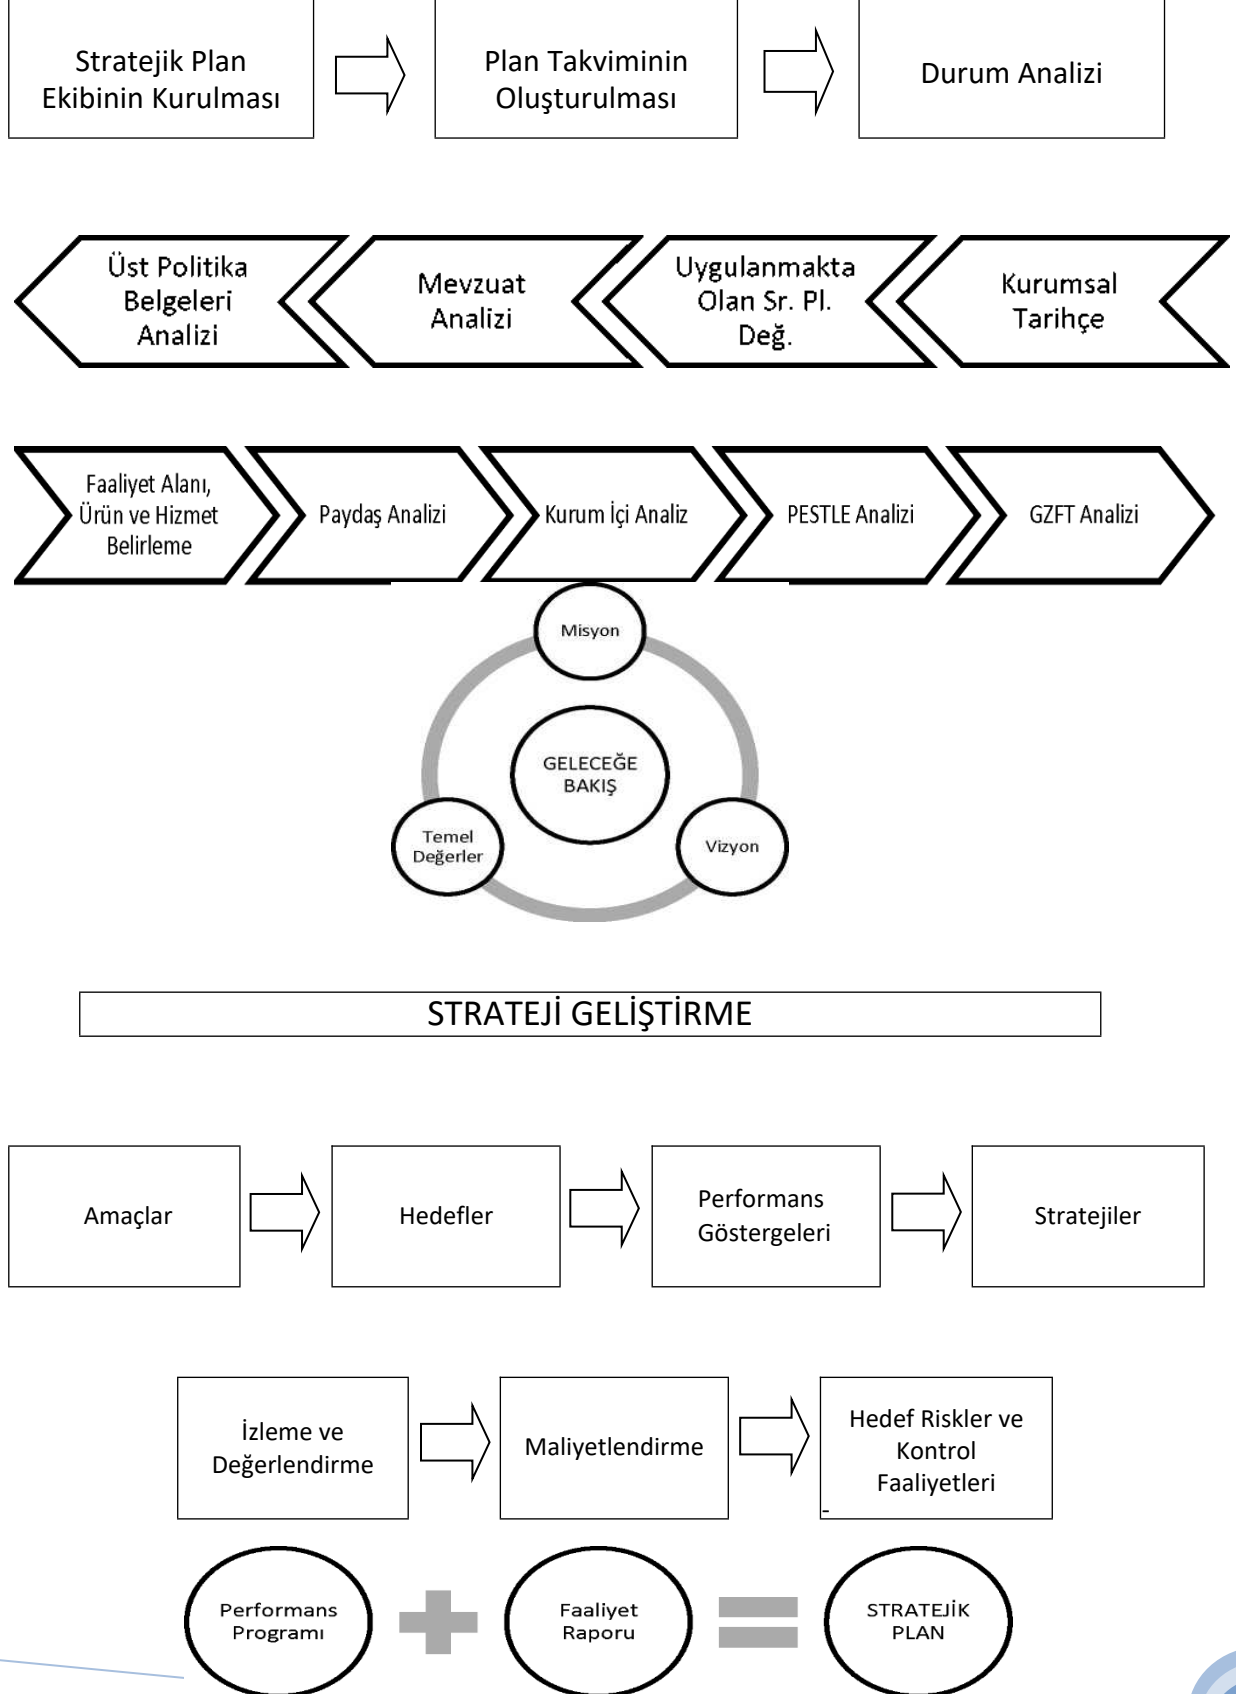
Stratejik Plan Ekibinin Kurulması

Plan Takviminin Oluşturulması

Durum Analizi

Üst Politika Belgeleri Analizi

Mevzuat Analizi

Uygulanmakta Olan Sr. Pl. Değ.

Kurumsal Tarihçe

Faaliyet Alanı, Ürün ve Hizmet Belirleme

Paydaş Analizi

Kurum İçi Analiz

PESTLE Analizi

GZFT Analizi

Misyon

GELECEĞE BAKIŞ

Temel Değerler

Vizyon

STRATEJİ GELİŞTİRME

Amaçlar

Hedefler

Performans Göstergeleri

Stratejiler

İzleme ve Değerlendirme

Maliyetlendirme

Hedef Riskler ve Kontrol Faaliyetleri

Performans Programı

Faaliyet Raporu

STRATEJİK PLAN